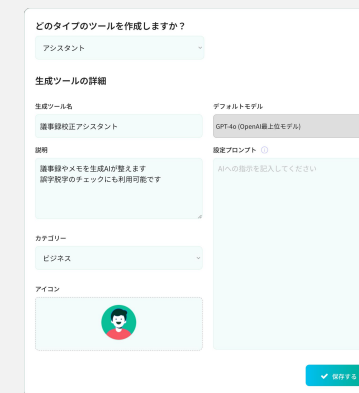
どのタイプのツールを作成しますか？

アシスタント

生成ツールの詳細

生成ツール名

議事録校正アシスタント

説明

議事録やメモを生成AIが整えます
誤字脱字のチェックにも利用可能です

カテゴリー

ビジネス

アイコン

デフォルトモデル

GPT-4o (OpenAI最上位モデル)

設定プロンプト

AIへの指示を記入してください

保存する